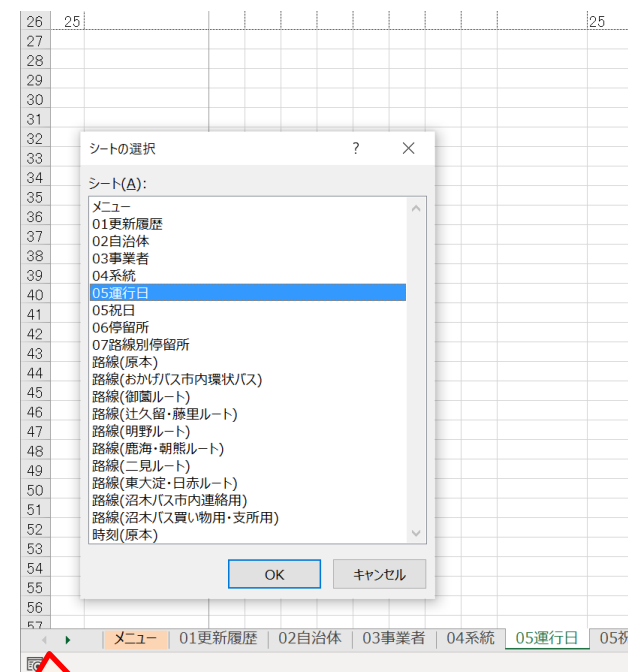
26 25 25
27
28
29
30
31
32
33
34
35
36
37
38
39
40
41
42
43
44
45
46
47
48
49
50
51
52
53
54
55
56
57

シートの選択 ? ✕

シート(A):
メニュー
01更新履歴
02自治体
03事業者
04系統
05運行日
05祝日
06停留所
07路線別停留所
路線(原本)
路線(おかげバス市内環状バス)
路線(御薗ルート)
路線(辻久留・藤里ルート)
路線(明野ルート)
路線(鹿海・朝熊ルート)
路線(二見ルート)
路線(東大淀・日赤ルート)
路線(沼木バス市内連絡用)
路線(沼木バス買い物用・支所用)
時刻(原本)

OK キャンセル

メニュー 01更新履歴 02自治体 03事業者 04系統 05運行日 05祝